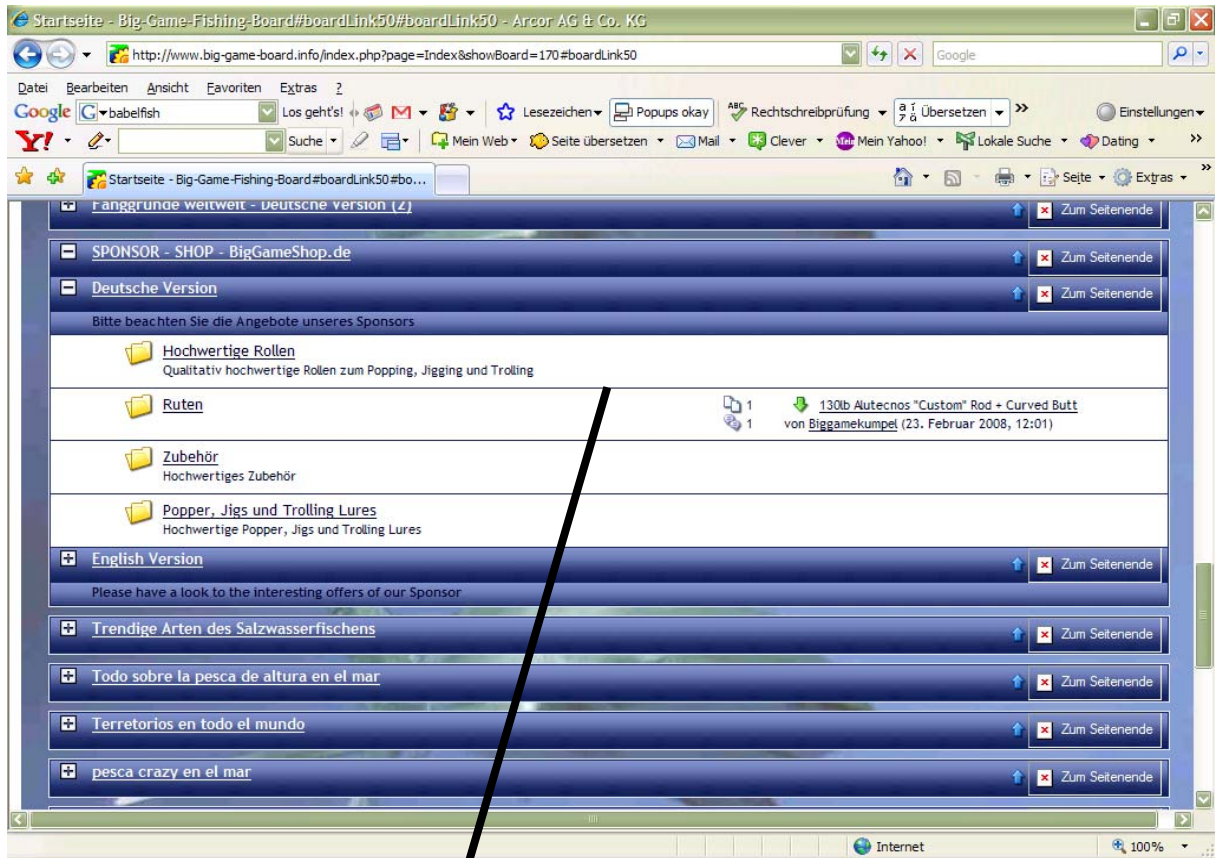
Startseite - Big-Game-Fishing-Board#boardLink50#boardLink50 - Arcor AG & Co. KG

http://www.big-game-board.info/index.php?page=Index&showBoard=170#boardLink50

Google

Datei Bearbeiten Ansicht Favoriten Extras ?

Google babelfish Los geht's! Popups okay Rechtschreibprüfung Übersetzen Einstellungen

Suche Mein Web Seite übersetzen Mail Clever Mein Yahoo! Lokale Suche Dating

Startseite - Big-Game-Fishing-Board#boardLink50#bo...

Seite Extras

Fanggründe weltweit - Deutsche Version (2) Zum Seitenende

SPONSOR - SHOP - BigGameShop.de Zum Seitenende

Deutsche Version Zum Seitenende

Bitte beachten Sie die Angebote unseres Sponsors

Hochwertige Rollen
Qualitativ hochwertige Rollen zum Popping, Jigging und Trolling

Ruten 1 1 130lb Alutecnos "Custom" Rod + Curved Butt
von Biggamekumpel (23. Februar 2008, 12:01)

Zubehör
Hochwertiges Zubehör

Popper, Jigs und Trolling Lures
Hochwertige Popper, Jigs und Trolling Lures

English Version Zum Seitenende

Please have a look to the interesting offers of our Sponsor

Trendige Arten des Salzwasserfischens Zum Seitenende

Todo sobre la pesca de altura en el mar Zum Seitenende

Terretorios en todo el mundo Zum Seitenende

pesca crazy en el mar Zum Seitenende

Internet 100%